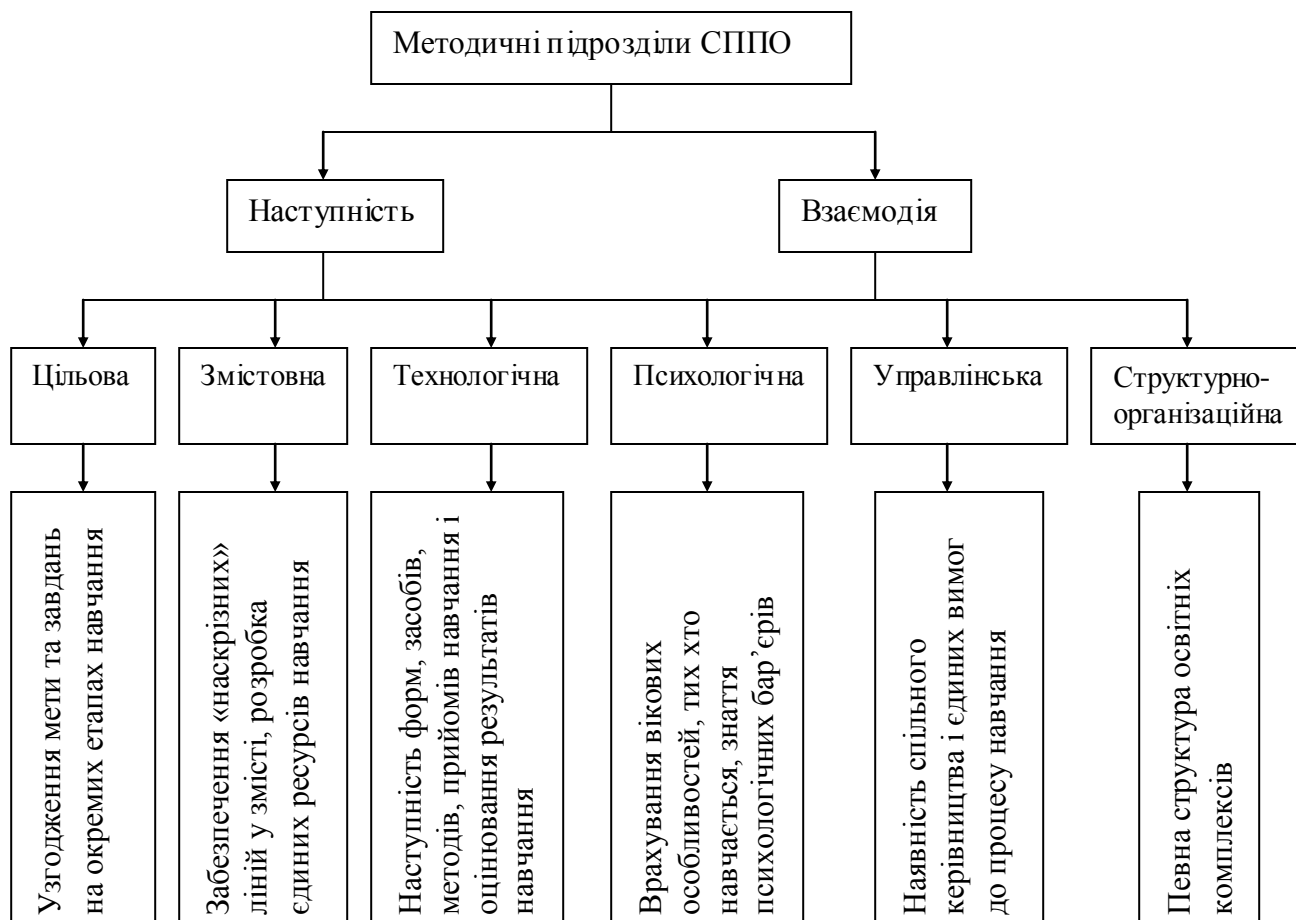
Методичні підрозділи СППО

Наступність

Взаємодія

Цільова

Змістовна

Технологічна

Психологічна

Управлінська

Структурно-організаційна

Узгодження мети та завдань на окремих етапах навчання

Забезпечення «наскрізних» ліній у змісті, розробка єдиних ресурсів навчання

Наступність форм, засобів, методів, прийомів навчання і оцінювання результатів навчання

Врахування вікових особливостей, тих хто навчається, зняття психологічних бар'єрів

Наявність спільного керівництва і єдиних вимог до процесу навчання

Певна структура освітніх комплексів